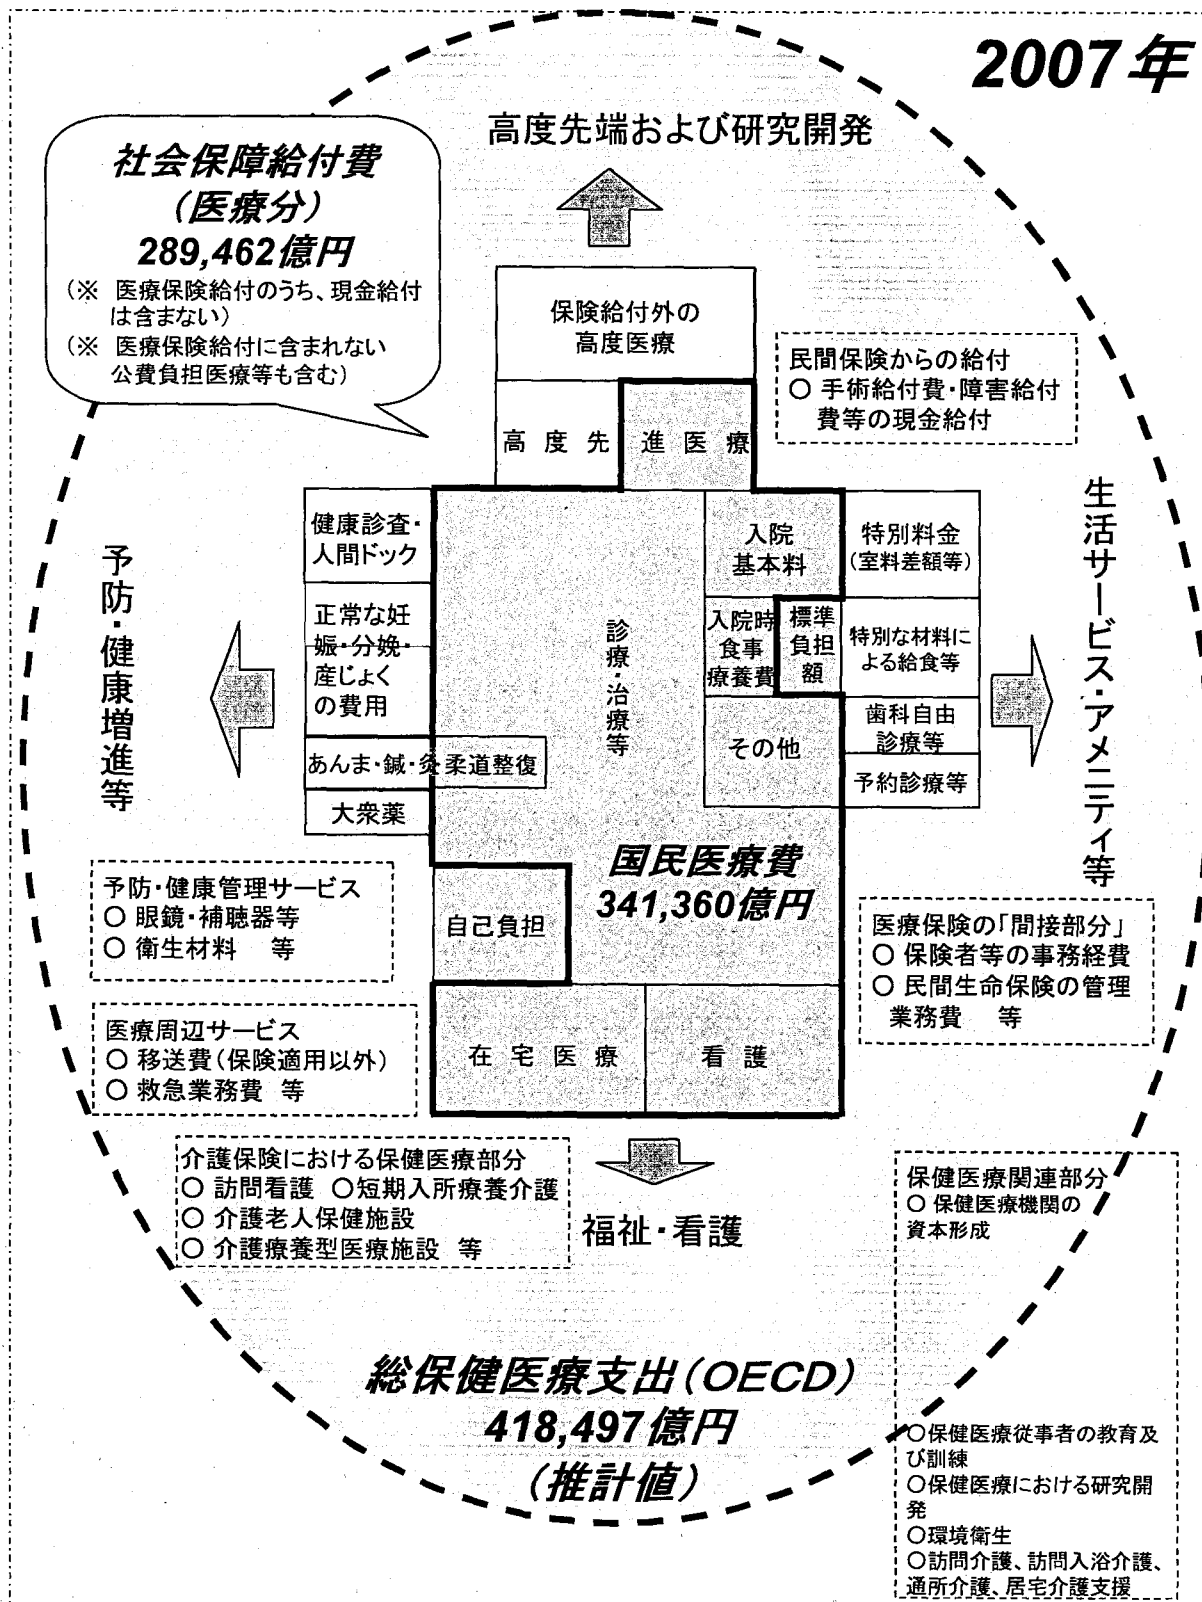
2007年

社会保障給付費
（医療分）
289,462億円
（※ 医療保険給付のうち、現金給付は含まない）
（※ 医療保険給付に含まれない公費負担医療等も含む）

高度先端および研究開発

保険給付外の
高度医療

高 度 先 進 医 療

民間保険からの給付
○ 手術給付費・障害給付費等の現金給付

予防・健康増進等

健康診査・人間ドック

正常な妊娠・分娩・産じょくの費用

あんま・鍼・灸 柔道整復

大衆薬

診療・治療等

入院基本料

入院時食事療養費

標準負担額

その他

特別料金（室料差額等）

特別な材料による給食等

歯科自由診療等

予約診療等

生活サービス・アメニティ等

国民医療費
341,360億円

自己負担

予防・健康管理サービス
○ 眼鏡・補聴器等
○ 衛生材料 等

医療保険の「間接部分」
○ 保険者等の事務経費
○ 民間生命保険の管理業務費 等

医療周辺サービス
○ 移送費（保険適用以外）
○ 救急業務費 等

在 宅 医 療

看 護

介護保険における保健医療部分
○ 訪問看護 ○短期入所療養介護
○ 介護老人保健施設
○ 介護療養型医療施設 等

福祉・看護

保健医療関連部分
○ 保健医療機関の資本形成

総保健医療支出（OECD）
418,497億円
（推計値）

○保健医療従事者の教育及び訓練
○保健医療における研究開発
○環境衛生
○訪問介護、訪問入浴介護、通所介護、居宅介護支援